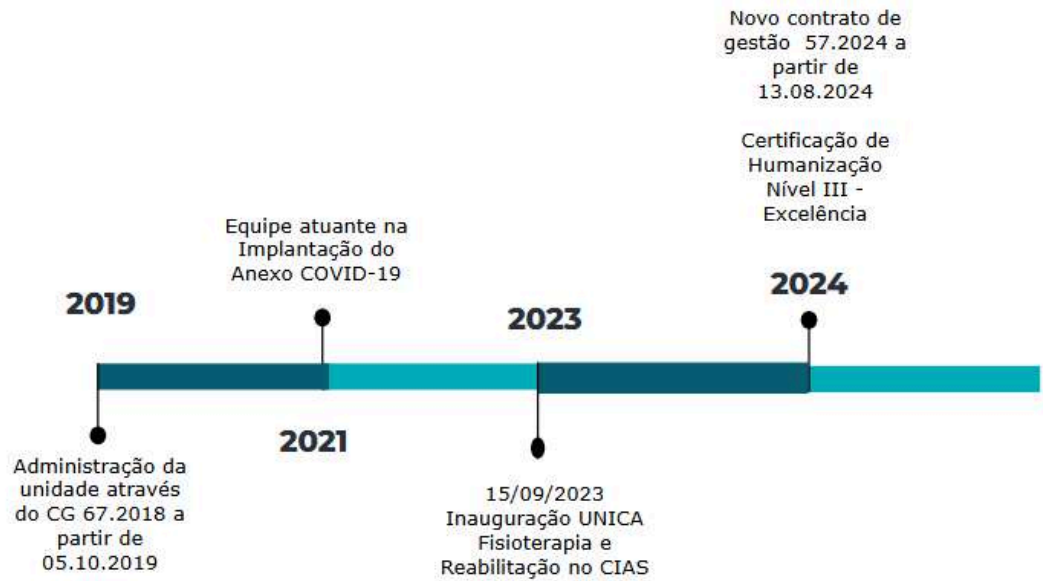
Novo contrato de gestão 57.2024 a partir de 13.08.2024

Certificação de Humanização Nível III - Excelência

Equipe atuante na Implantação do Anexo COVID-19

2019

2024

2023

2021

Administração da unidade através do CG 67.2018 a partir de 05.10.2019

15/09/2023 Inauguração UNICA Fisioterapia e Reabilitação no CIAS